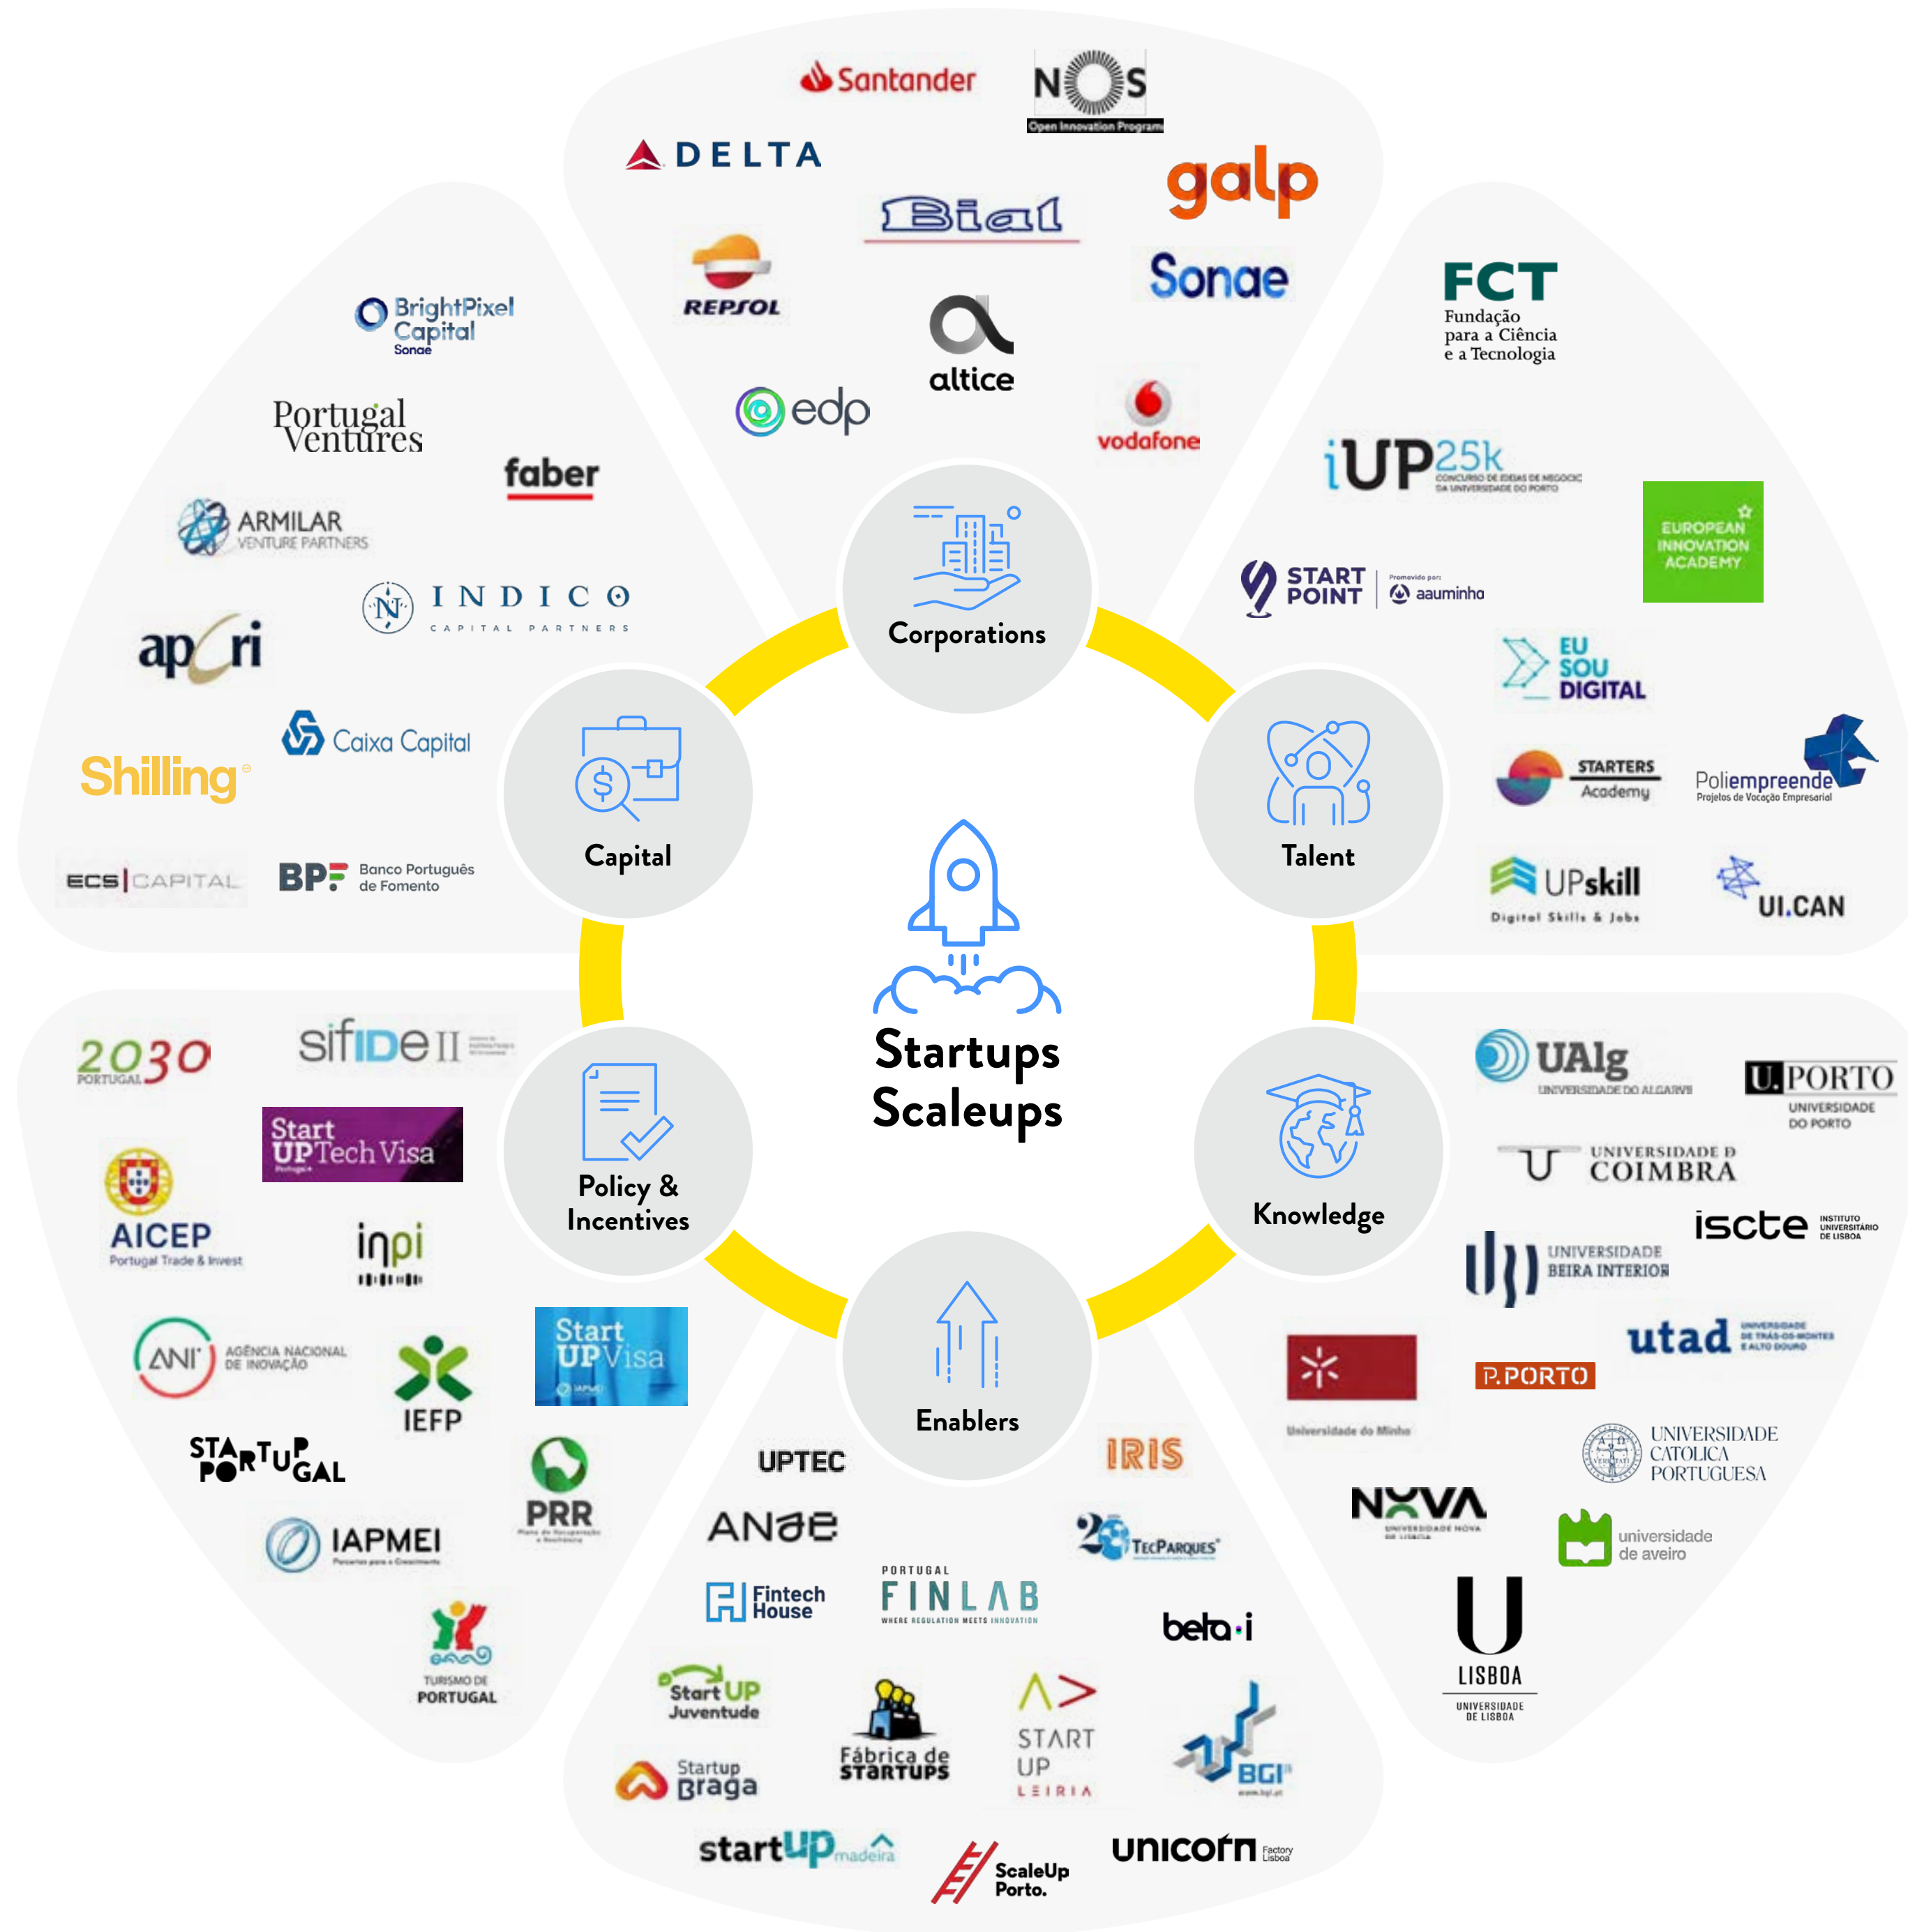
Santander
NOS
Open Innovation Program
DELTA
galp
Bial
Sonae
REPSOL
altice
edp
vodafone

FCT
Fundação para a Ciência e a Tecnologia
iUP25k
EUROPEAN INNOVATION ACADEMY
START POINT
aauminha
EU SOU DIGITAL
STARTERS Academy
Poliempreende
Projetos de Vocação Empresarial
UPskill
Digital Skills & Jobs
UI.CAN

BrightPixel Capital
Sonae
Portugal Ventures
faber
ARMILAR VENTURE PARTNERS
INDICO CAPITAL PARTNERS
apcri
Caixa Capital
Shilling
ECS | CAPITAL
BPF Banco Português de Fomento

Corporations
Capital
Talent
Startups Scaleups
Policy & Incentives
Knowledge
Enablers

2030 PORTUGAL
sifide II
Start UP Tech Visa
AICEP
Portugal Trade & Invest
inpi
ANI AGÊNCIA NACIONAL DE INOVAÇÃO
IEFP
Start UP Visa
STARTUP PORTUGAL
PRR
IAPMEI
TURISMO DE PORTUGAL

UAlg
UNIVERSIDADE DO ALGARVE
U.PORTO
UNIVERSIDADE DO PORTO
UNIVERSIDADE D COIMBRA
iscte
INSTITUTO UNIVERSITÁRIO DE LISBOA
UNIVERSIDADE BEIRA INTERIOR
utad
P.PORTO
Universidade do Minho
UNIVERSIDADE CATOLICA PORTUGUESA
NOVA
universidade de aveiro
U LISBOA
UNIVERSIDADE DE LISBOA

UPTEC
IRIS
ANJE
TecParques
Fintech House
PORTUGAL FINLAB
WHERE REGULATION MEETS INNOVATION
beta-i
Start UP Juventude
Fábrica de Startups
START UP LEIRIA
BGI
Startup Braga
startUP madeira
ScaleUp Porto.
unicorn Factory Lisboa